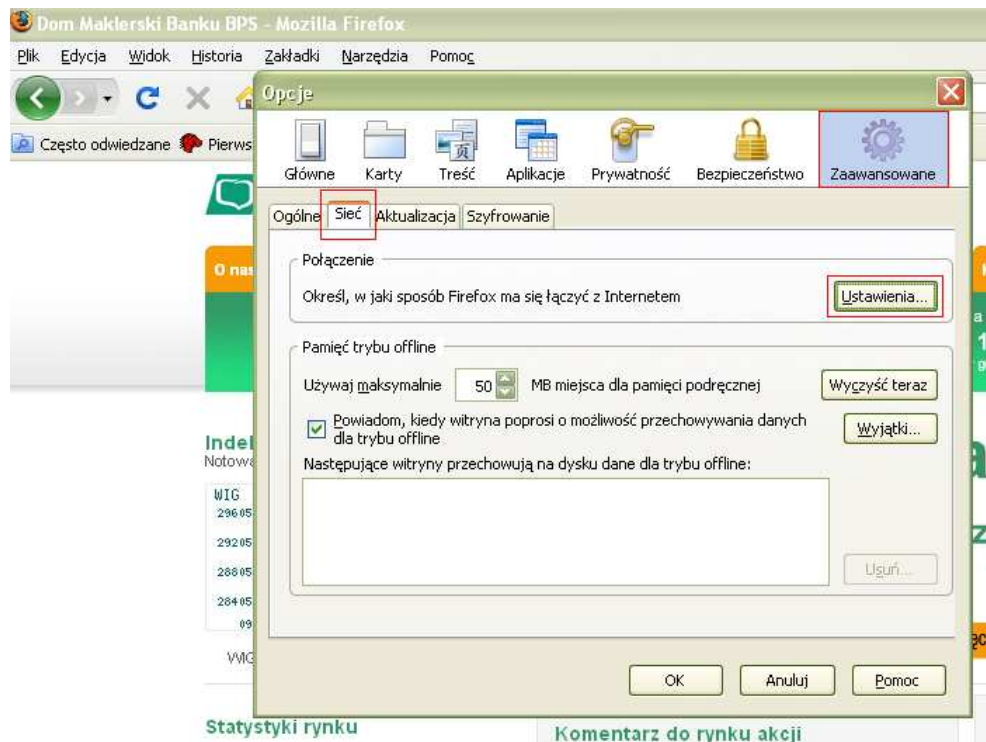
Dom Maklerski Banku BPS - Mozilla Firefox

Plik Edycja Widok Historia Zakładki Narzędzia Pomoc

Często odwiedzane Pierws

O nas

Indel
Notowa

WIG
29605
29205
28805
28405
09

WIG

Statystyki rynku

Komentarz do rynku akcji

Opcje

Główne Karty Treść Aplikacje Prywatność Bezpieczeństwo Zaawansowane

Ogólne Sieć Aktualizacja Szyfrowanie

Połączenie

Określ, w jaki sposób Firefox ma się łączyć z Internetem

Ustawienia...

Pamięć trybu offline

Używaj maksymalnie 50 MB miejsca dla pamięci podręcznej

Wyczyść teraz

Powiadom, kiedy witryna poprosi o możliwość przechowywania danych dla trybu offline

Wyjątki...

Następujące witryny przechowują na dysku dane dla trybu offline:

Usuń...

OK Anuluj Pomoc